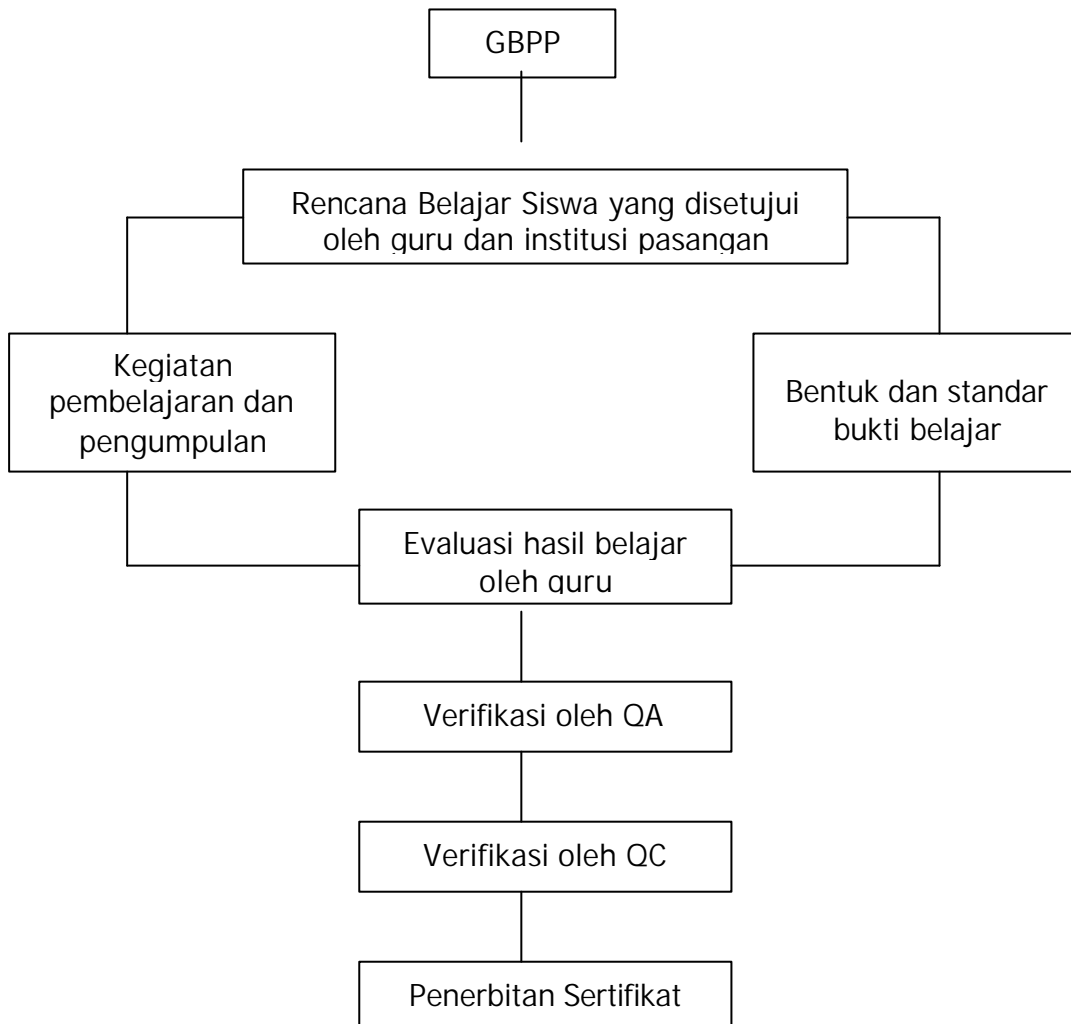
GBPP

Rencana Belajar Siswa yang disetujui oleh guru dan institusi pasangan

Kegiatan pembelajaran dan pengumpulan

Bentuk dan standar bukti belajar

Evaluasi hasil belajar oleh guru

Verifikasi oleh QA

Verifikasi oleh QC

Penerbitan Sertifikat